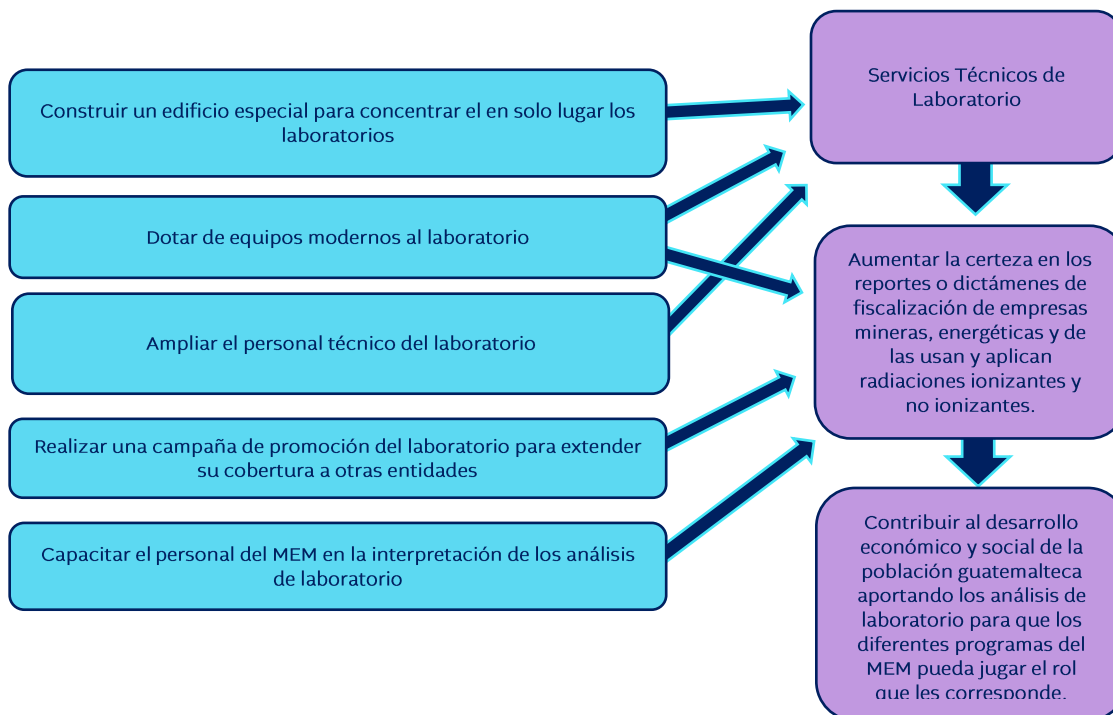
Construir un edificio especial para concentrar el en solo lugar los laboratorios

Dotar de equipos modernos al laboratorio

Ampliar el personal técnico del laboratorio

Realizar una campaña de promoción del laboratorio para extender su cobertura a otras entidades

Capacitar el personal del MEM en la interpretación de los análisis de laboratorio

Servicios Técnicos de Laboratorio

Aumentar la certeza en los reportes o dictámenes de fiscalización de empresas mineras, energéticas y de las usan y aplican radiaciones ionizantes y no ionizantes.

Contribuir al desarrollo económico y social de la población guatemalteca aportando los análisis de laboratorio para que los diferentes programas del MEM pueda jugar el rol que les corresponde.